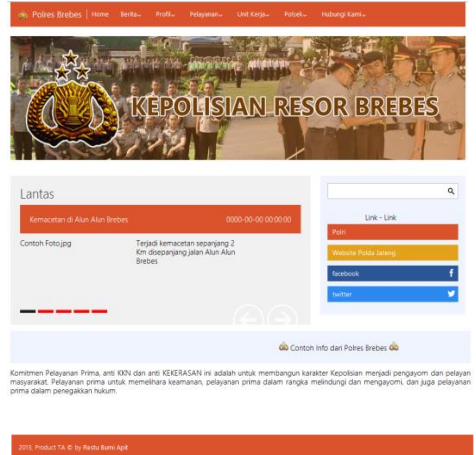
Polres Brebes | Home Berita Profil Pelayanan Unit Kerja Polsek Hubungi Kami

KEPOLISIAN RESOR BREBES

Lantas

Kemacetan di Alun Alun Brebes 0000-00-00 00:00:00

Contoh Foto.jpg

Terjadi kemacetan sepanjang 2 Km disepanjang jalan Alun Alun Brebes

Link - Link

Polri

Website Polda Jateng

facebook

twitter

Contoh Info dari Polres Brebes

Komitmen Pelayanan Prima, anti KKN dan anti KEKERASAN ini adalah untuk membangun karakter Kepolisian menjadi pengayom dan pelayan masyarakat. Pelayanan prima untuk memelihara keamanan, pelayanan prima dalam rangka melindungi dan mengayomi, dan juga pelayanan prima dalam penegakkan hukum.

2015, Product TA © by Restu Bumi Apit